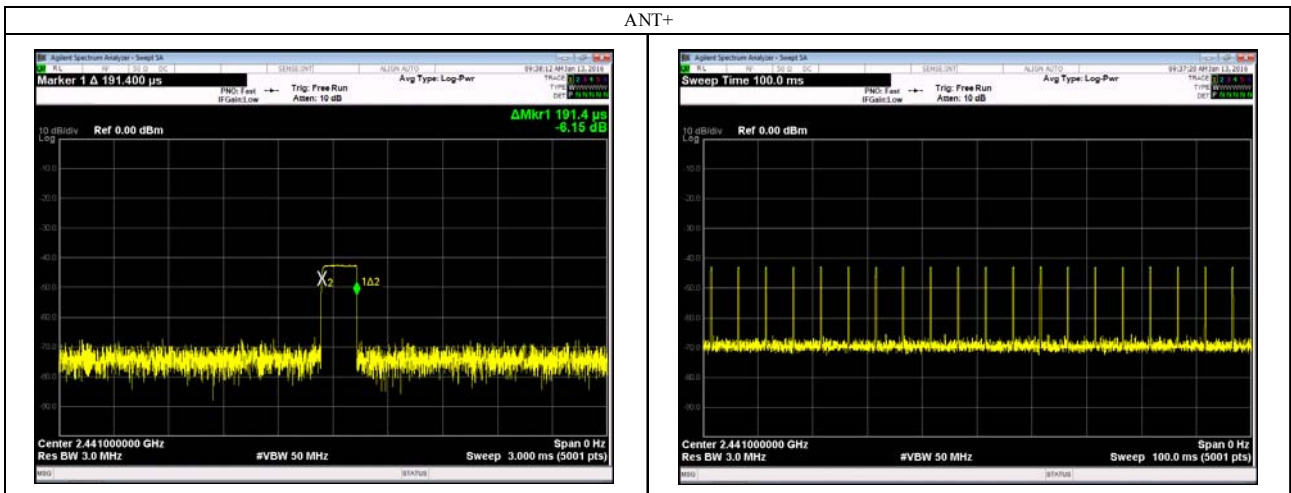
ANT+

Agilent Spectrum Analyzer - Swept SA
RL RF 50 Ω DC SENSE:INT ALIGN AUTO 09:38:12 AM Jan 13, 2019
Marker 1 Δ 191.400 µs
PNO: Fast IFGain:Low
Trig: Free Run
Atten: 10 dB
Avg Type: Log-Pwr
TRACE 1 2 3 4 5 6
TYPE WWWWWW
DET P N N N N N
ΔMkr1 191.4 µs
-6.15 dB
10 dB/div Log
Ref 0.00 dBm
-10.0
-20.0
-30.0
-40.0
-50.0
-60.0
-70.0
-80.0
-90.0
X2
1Δ2
Center 2.441000000 GHz
Res BW 3.0 MHz
#VBW 50 MHz
Span 0 Hz
Sweep 3.000 ms (5001 pts)
MSG
STATUS

Agilent Spectrum Analyzer - Swept SA
RL RF 50 Ω DC SENSE:INT ALIGN AUTO 09:37:20 AM Jan 13, 2019
Sweep Time 100.0 ms
PNO: Fast IFGain:Low
Trig: Free Run
Atten: 10 dB
Avg Type: Log-Pwr
TRACE 1 2 3 4 5 6
TYPE WWWWWW
DET P N N N N N
10 dB/div Log
Ref 0.00 dBm
-10.0
-20.0
-30.0
-40.0
-50.0
-60.0
-70.0
-80.0
-90.0
Center 2.441000000 GHz
Res BW 3.0 MHz
#VBW 50 MHz
Span 0 Hz
Sweep 100.0 ms (5001 pts)
MSG
STATUS